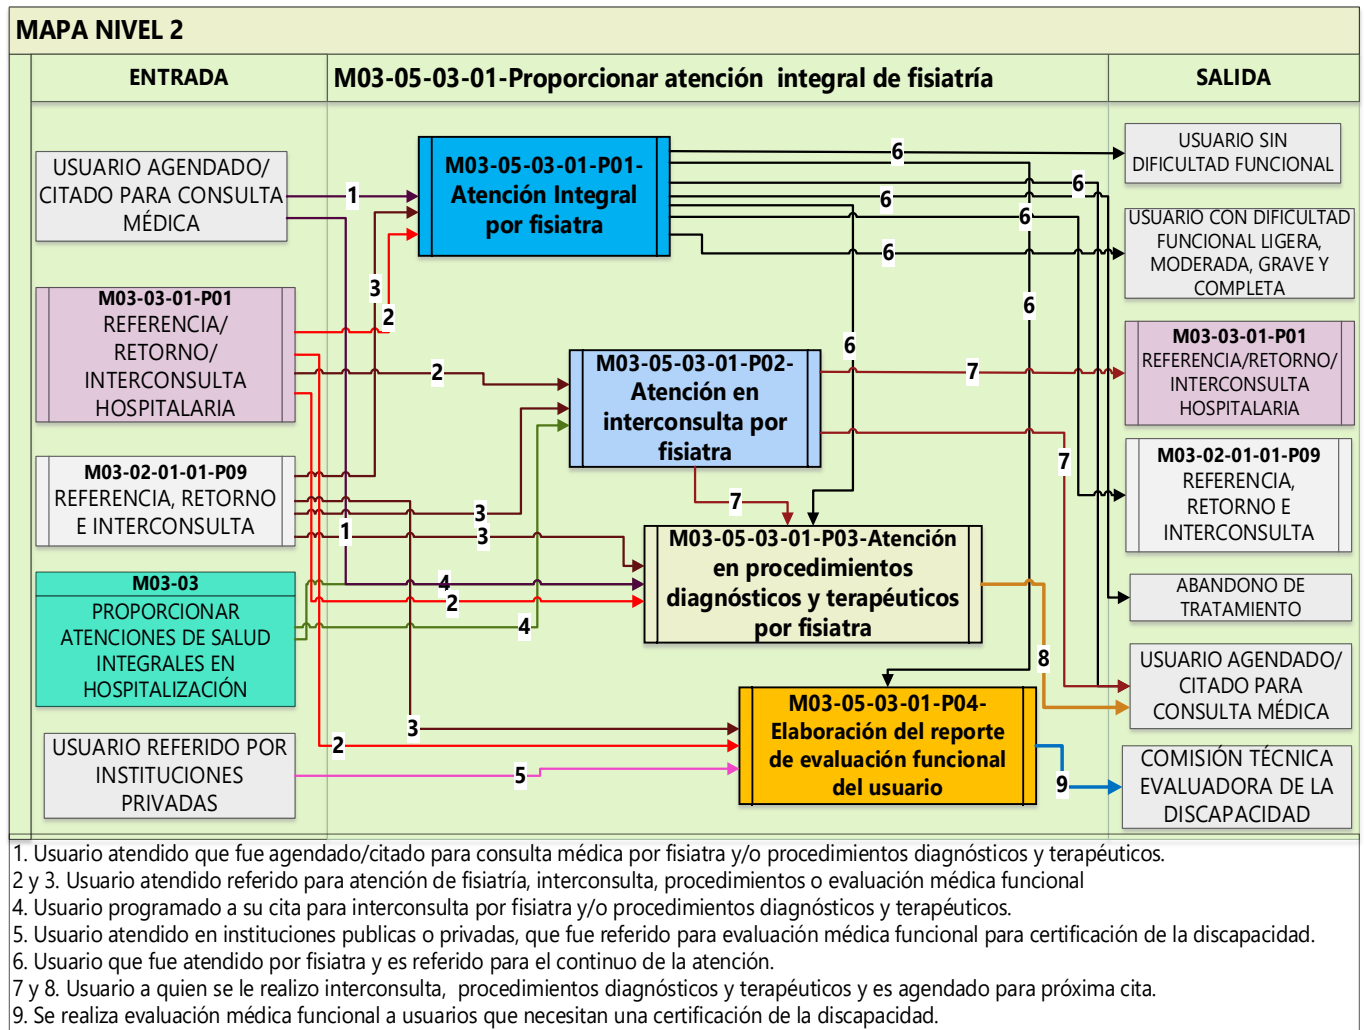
MAPA NIVEL 2

ENTRADA

M03-05-03-01-Proporcionar atención integral de fisiatría

SALIDA

USUARIO AGENDADO/ CITADO PARA CONSULTA MÉDICA

M03-03-01-P01 REFERENCIA/ RETORNO/ INTERCONSULTA HOSPITALARIA

M03-02-01-01-P09 REFERENCIA, RETORNO E INTERCONSULTA

M03-03 PROPORCIONAR ATENCIONES DE SALUD INTEGRALES EN HOSPITALIZACIÓN

USUARIO REFERIDO POR INSTITUCIONES PRIVADAS

M03-05-03-01-P01- Atención Integral por fisiatra

M03-05-03-01-P02- Atención en interconsulta por fisiatra

M03-05-03-01-P03-Atención en procedimientos diagnósticos y terapéuticos por fisiatra

M03-05-03-01-P04- Elaboración del reporte de evaluación funcional del usuario

1 2 3 2 2 3 3 1 4 2 4 3 2 5 6 6 6 6 6 6 6 6 7 7 7 8 9

USUARIO SIN DIFICULTAD FUNCIONAL

USUARIO CON DIFICULTAD FUNCIONAL LIGERA, MODERADA, GRAVE Y COMPLETA

M03-03-01-P01 REFERENCIA/RETORNO/ INTERCONSULTA HOSPITALARIA

M03-02-01-01-P09 REFERENCIA, RETORNO E INTERCONSULTA

ABANDONO DE TRATAMIENTO

USUARIO AGENDADO/ CITADO PARA CONSULTA MÉDICA

COMISIÓN TÉCNICA EVALUADORA DE LA DISCAPACIDAD

1. Usuario atendido que fue agendado/citado para consulta médica por fisiatra y/o procedimientos diagnósticos y terapéuticos.
2 y 3. Usuario atendido referido para atención de fisiatría, interconsulta, procedimientos o evaluación médica funcional
4. Usuario programado a su cita para interconsulta por fisiatra y/o procedimientos diagnósticos y terapéuticos.
5. Usuario atendido en instituciones publicas o privadas, que fue referido para evaluación médica funcional para certificación de la discapacidad.
6. Usuario que fue atendido por fisiatra y es referido para el continuo de la atención.
7 y 8. Usuario a quien se le realizo interconsulta, procedimientos diagnósticos y terapéuticos y es agendado para próxima cita.
9. Se realiza evaluación médica funcional a usuarios que necesitan una certificación de la discapacidad.